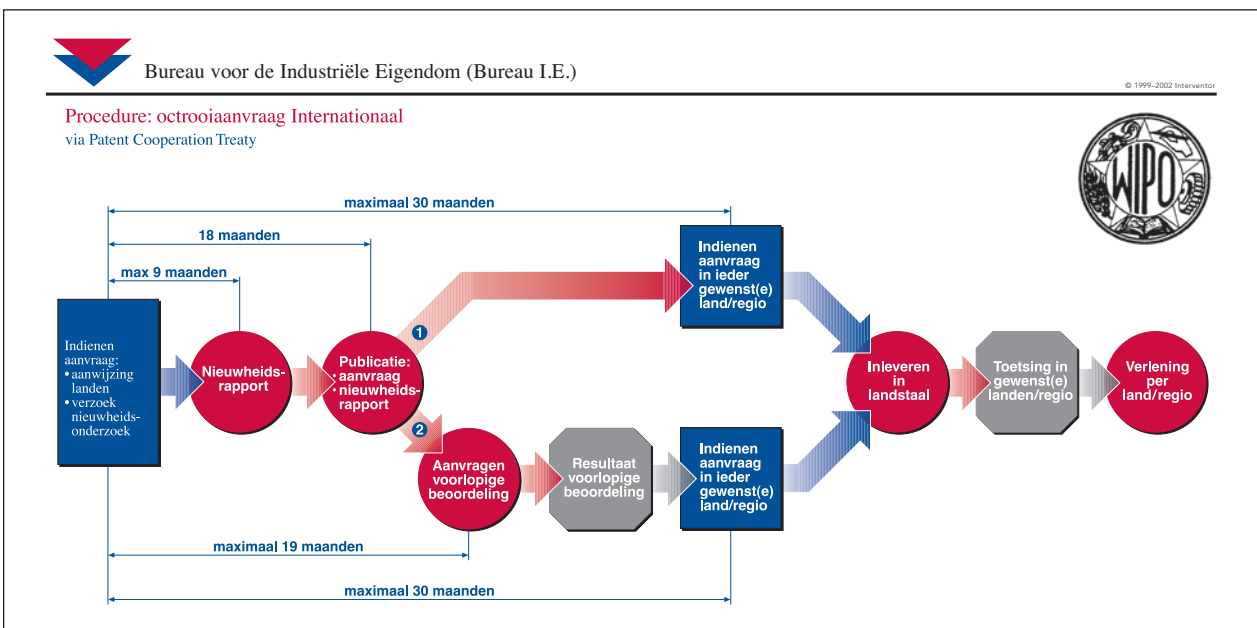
Bureau voor de Industriële Eigendom (Bureau I.E.)

© 1999–2002 Interventor

Procedure: octrooiaanvraag Internationaal
via Patent Cooperation Treaty

WIPO

maximaal 30 maanden

18 maanden

max 9 maanden

Indienen aanvraag:
• aanwijzing landen
• verzoek nieuwheidsonderzoek

Nieuwheidsrapport

Publicatie:
• aanvraag
• nieuwheidsrapport

1

2

Indienen aanvraag in ieder gewenst(e) land/regio

Aanvragen voorlopige beoordeling

Resultaat voorlopige beoordeling

Indienen aanvraag in ieder gewenst(e) land/regio

Inleveren in landstaal

Toetsing in gewenst(e) landen/regio

Verlening per land/regio

maximaal 19 maanden

maximaal 30 maanden